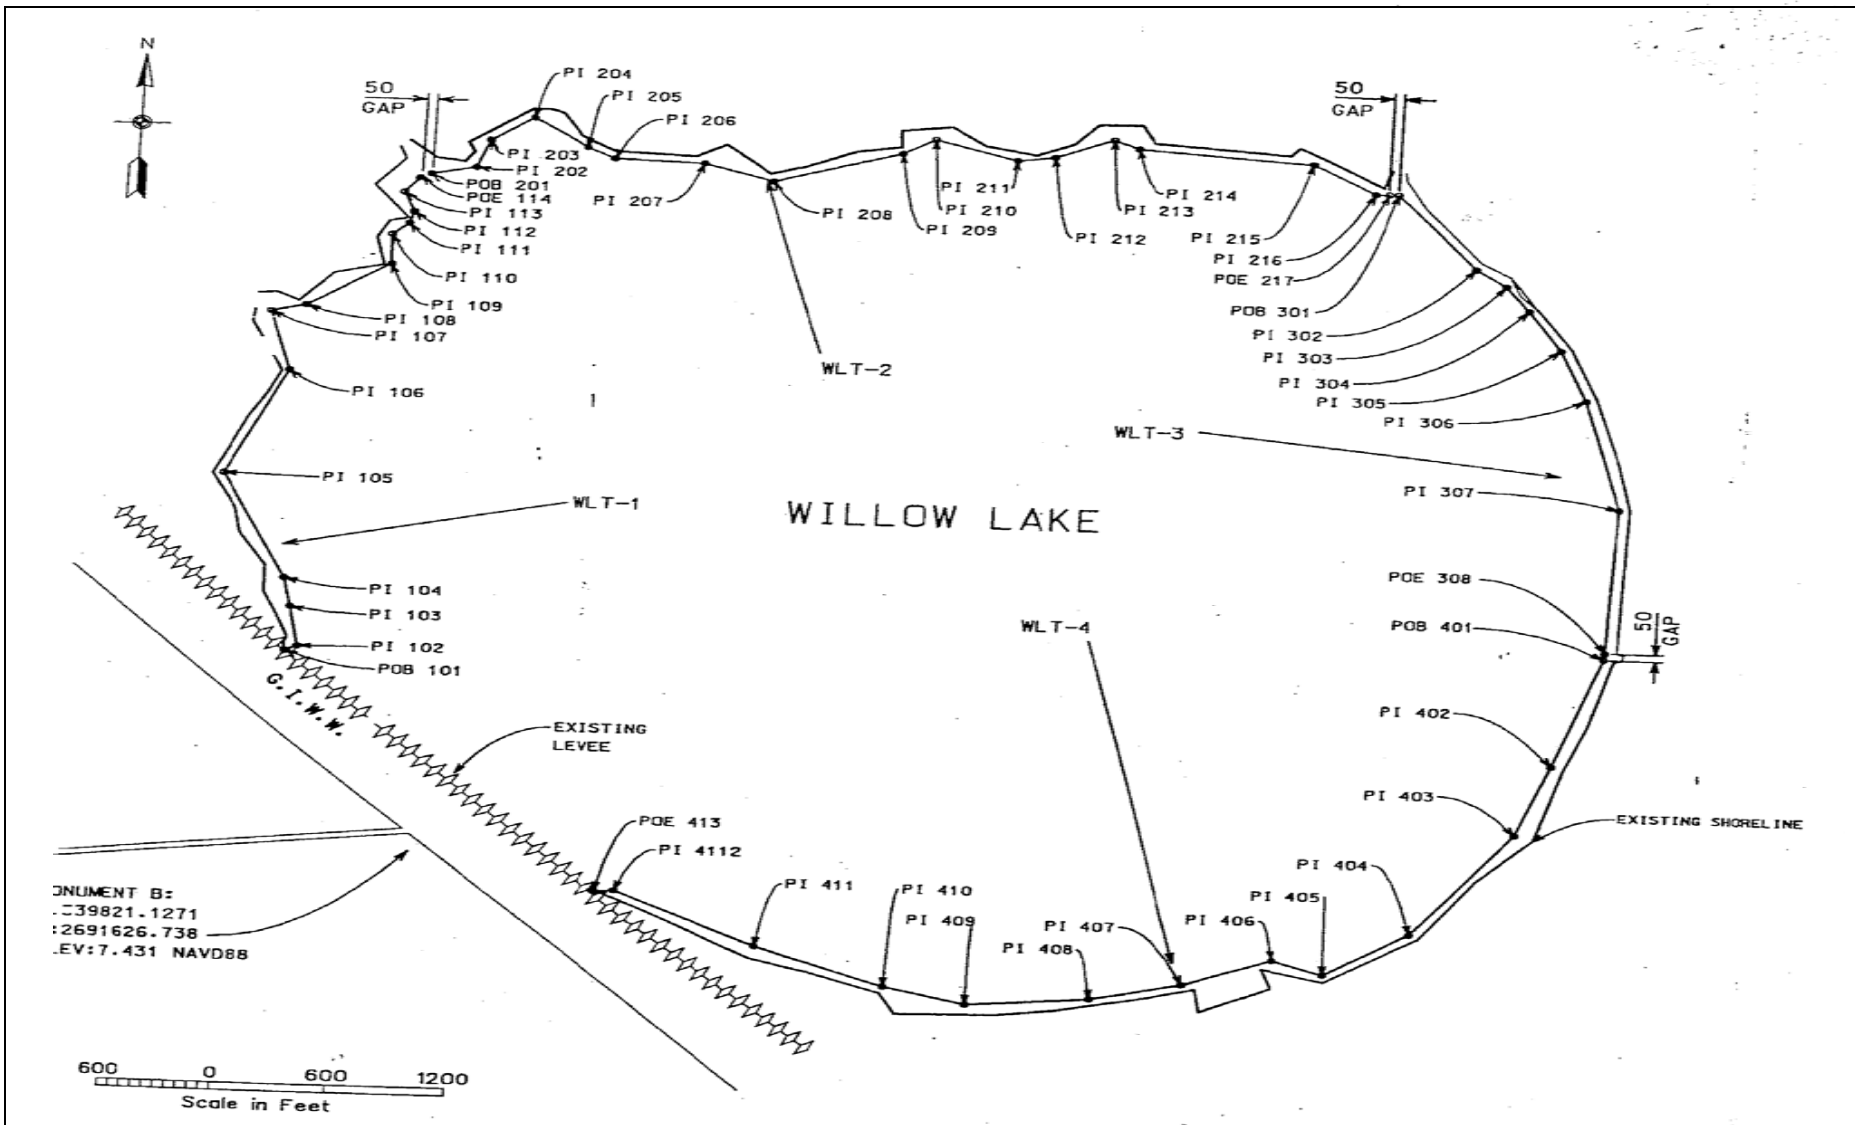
N

50
GAP

PI 204
PI 205
PI 206
PI 203
PI 202
POB 201
POE 114
PI 113
PI 112
PI 111
PI 110
PI 109
PI 108
PI 107
PI 207
PI 208
PI 211
PI 210
PI 209
PI 212
PI 214
PI 213
PI 215
PI 216
POE 217

50
GAP

POB 301
PI 302
PI 303
PI 304
PI 305
PI 306

WLT-2

PI 106

WLT-3

PI 105

WLT-1

WILLOW LAKE

PI 307

PI 104
PI 103
PI 102
POB 101

WLT-4

POE 308
POB 401

50
GAP

G.I.W.W.

EXISTING
LEVEE

PI 402

PI 403

EXISTING SHORELINE

POE 413
PI 4112

PI 404

ONUMENT B:
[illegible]39821.1271
:2691626.738
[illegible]EV:7.431 NAVD88

PI 411
PI 410
PI 409
PI 407
PI 408
PI 406
PI 405

600 0 600 1200
Scale in Feet